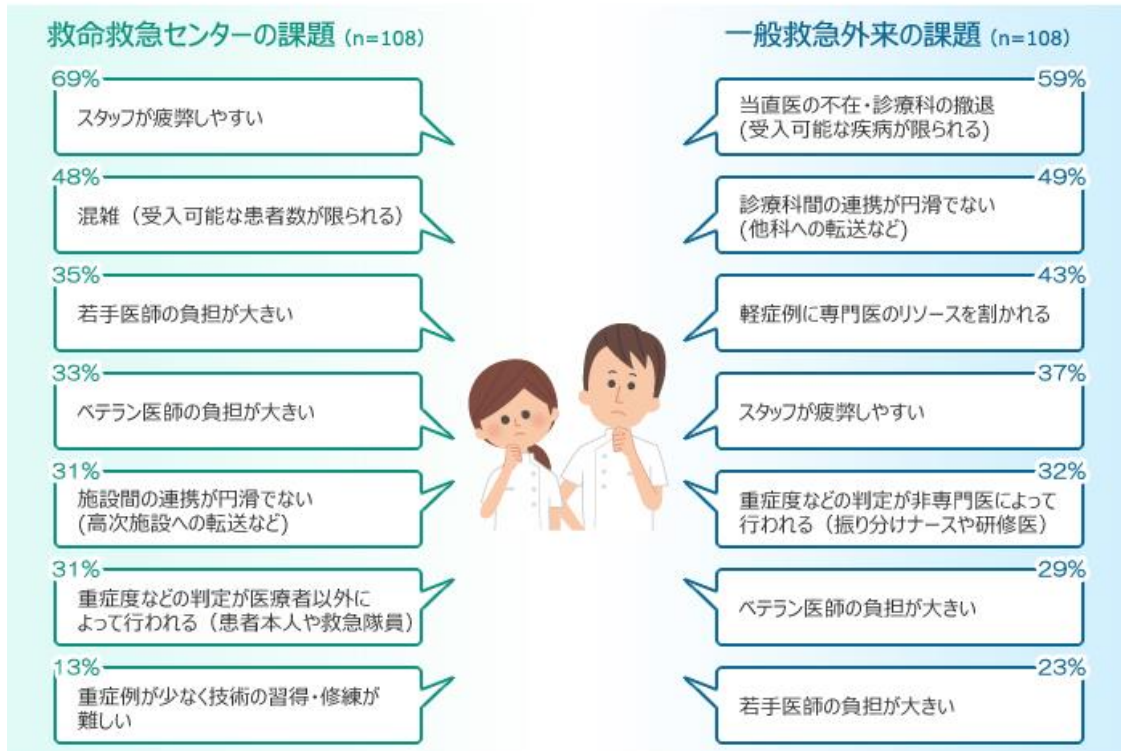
救命救急センターの課題 (n=108)

69%
スタッフが疲弊しやすい

48%
混雑（受入可能な患者数が限られる）

35%
若手医師の負担が大きい

33%
ベテラン医師の負担が大きい

31%
施設間の連携が円滑でない (高次施設への転送など)

31%
重症度などの判定が医療者以外によって行われる（患者本人や救急隊員）

13%
重症例が少なく技術の習得・修練が難しい

一般救急外来の課題 (n=108)

59%
当直医の不在・診療科の撤退 (受入可能な疾病が限られる)

49%
診療科間の連携が円滑でない (他科への転送など)

43%
軽症例に専門医のリソースを割かれる

37%
スタッフが疲弊しやすい

32%
重症度などの判定が非専門医によって行われる（振り分けナースや研修医）

29%
ベテラン医師の負担が大きい

23%
若手医師の負担が大きい